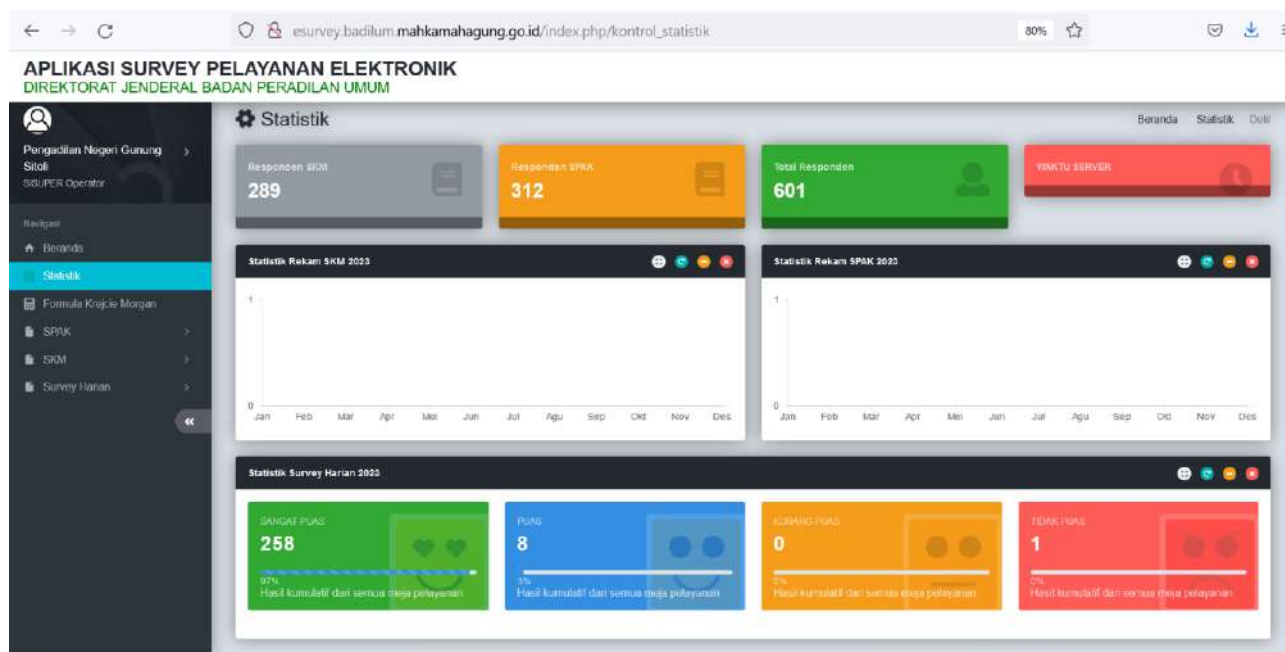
esurvey.badilum.mahkamahagung.go.id/index.php/kontrol_statistik

80%

APLIKASI SURVEY PELAYANAN ELEKTRONIK
DIREKTORAT JENDERAL BADAN PERADILAN UMUM

Pengadilan Negeri Gunung Sitoli
SISUPER Operator

Navigasi
Beranda
Statistik
Formula Krejcie Morgan
SPAK
SKM
Survey Harian

Statistik

Beranda Statistik Detil

Responden SKM
289

Responden SPAK
312

Total Responden
601

WAKTU SERVER

Statistik Rekam SKM 2023

1
0
Jan Feb Mar Apr Mei Jun Jul Agu Sep Okt Nov Des

Statistik Rekam SPAK 2023

1
0
Jan Feb Mar Apr Mei Jun Jul Agu Sep Okt Nov Des

Statistik Survey Harian 2023

SANGAT PUAS
258
97%
Hasil kumulatif dari semua meja pelayanan

PUAS
8
3%
Hasil kumulatif dari semua meja pelayanan

KURANG PUAS
0
0%
Hasil kumulatif dari semua meja pelayanan

TIDAK PUAS
1
0%
Hasil kumulatif dari semua meja pelayanan